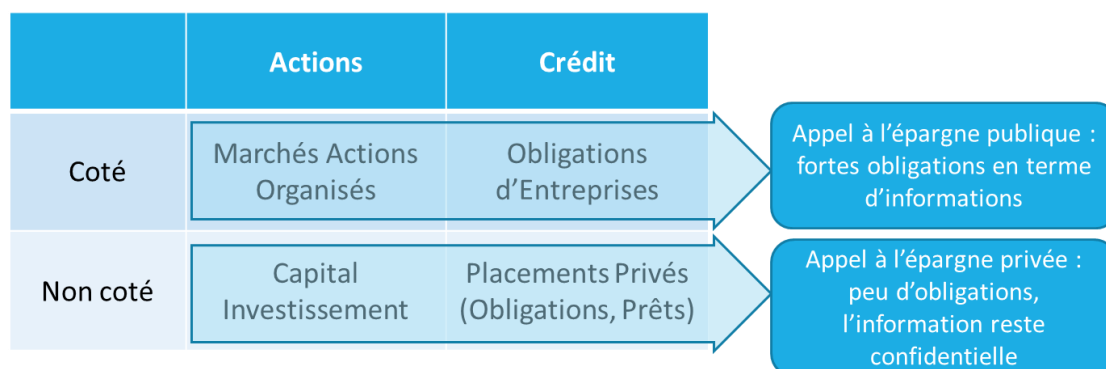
|  | Actions | Crédit |
|---|---|---|
| Coté | Marchés Actions Organisés | Obligations d’Entreprises |
| Non coté | Capital Investissement | Placements Privés (Obligations, Prêts) |

Appel à l’épargne publique : fortes obligations en terme d’informations

Appel à l’épargne privée : peu d’obligations, l’information reste confidentielle